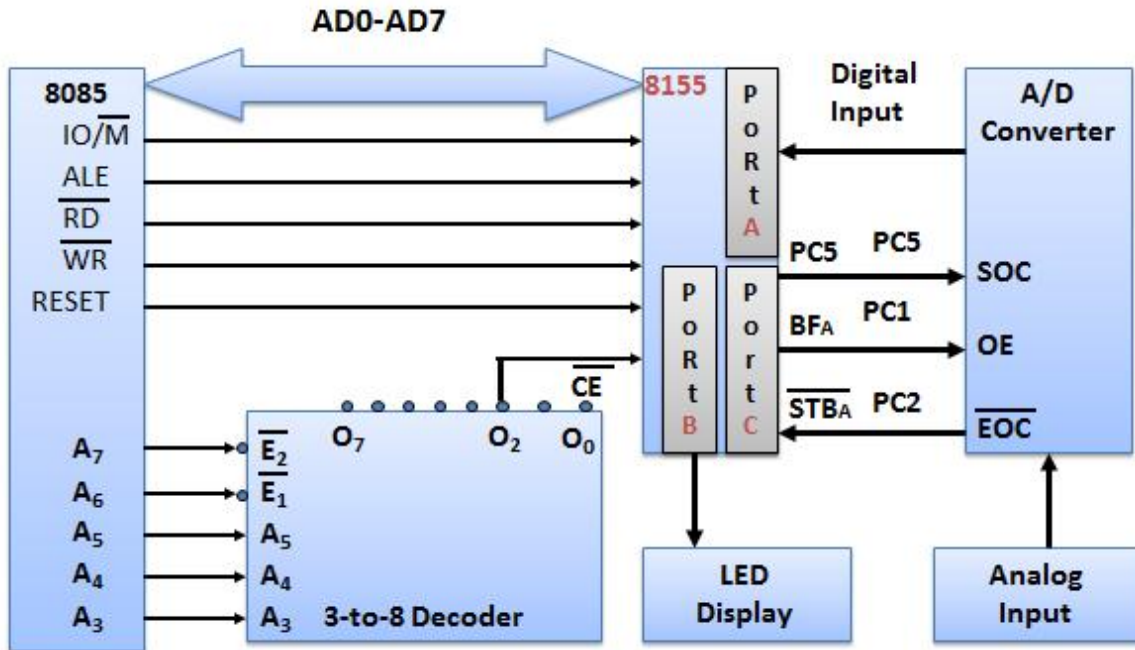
AD0-AD7

8085
IO/$\overline{M}$
ALE
$\overline{RD}$
$\overline{WR}$
RESET

$A_7$
$A_6$
$A_5$
$A_4$
$A_3$

$\overline{E_2}$
$\overline{E_1}$
$A_5$
$A_4$
$A_3$
$O_7$
$O_2$
$O_0$
3-to-8 Decoder

$\overline{CE}$

8155
PoRtA
PoRtB
PoRtC

Digital Input

A/D Converter

PC5
PC5
SOC
$BF_A$
PC1
OE
$\overline{STB_A}$
PC2
$\overline{EOC}$

LED Display

Analog Input